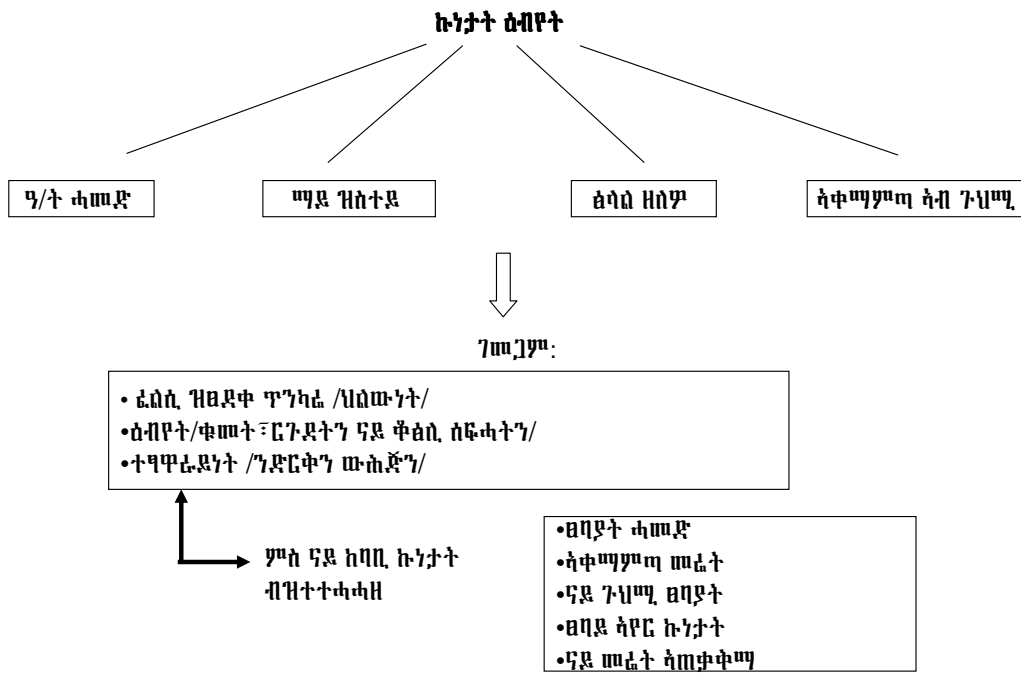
ኩነታት ዕብየት

ዓ/ት ሓመድ

ማይ ዝስተዪ

ፅሳል ዘለዎ

ኣቀማምጣ ኣብ ጉህሚ

ገመጋም፡

• ፈልሲ ዝፀደቀ ጥንካሬ /ህልውነት/
•ዕብየት/ቁመት፣ርጉደትን ናይ ቀፅሊ ስፍሓትን/
•ተዓዋፊይነት /ንድርቅን ውሕጅን/

ምስ ናይ ከባቢ ኩነታት ብዝተተሓሓዘ

•ፀባያት ሓመድ
•ኣቀማምጣ መሬት
•ናይ ጉህሚ ፀባያት
•ፀባይ ኣየር ኩነታት
•ናይ መሬት ኣጠቃቅማ